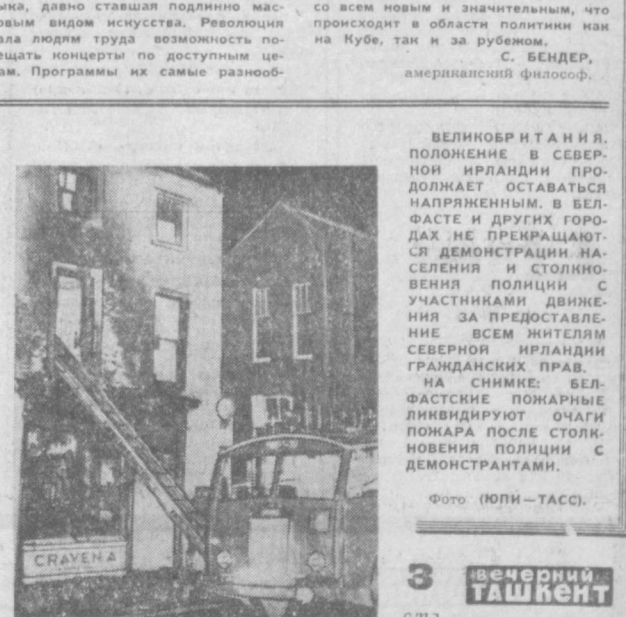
ыка, давно ставшая подлинно массовым видом искусства. Революция дала людям труда возможность посещать концерты по доступным ценам. Программы их самые разнооб-

со всем новым и значительным, что происходит в области политики как на Кубе, так и за рубежом.

С. БЕНДЕР,
американский философ.

CRAVENA

ВЕЛИКОБРИТАНИЯ. ПОЛОЖЕНИЕ В СЕВЕРНОЙ ИРЛАНДИИ ПРОДОЛЖАЕТ ОСТАВАТЬСЯ НАПРЯЖЕННЫМ. В БЕЛФАСТЕ И ДРУГИХ ГОРОДАХ НЕ ПРЕКРАЩАЮТСЯ ДЕМОНСТРАЦИИ НАСЕЛЕНИЯ И СТОЛКНОВЕНИЯ ПОЛИЦИИ С УЧАСТНИКАМИ ДВИЖЕНИЯ ЗА ПРЕДОСТАВЛЕНИЕ ВСЕМ ЖИТЕЛЯМ СЕВЕРНОЙ ИРЛАНДИИ ГРАЖДАНСКИХ ПРАВ.

НА СНИМКЕ: БЕЛФАСТСКИЕ ПОЖАРНЫЕ ЛИКВИДИРУЮТ ОЧАГИ ПОЖАРА ПОСЛЕ СТОЛКНОВЕНИЯ ПОЛИЦИИ С ДЕМОНСТРАНТАМИ.

Фото (ЮПИ—ТАСС).

3 вечерний ТАШКЕНТ

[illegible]